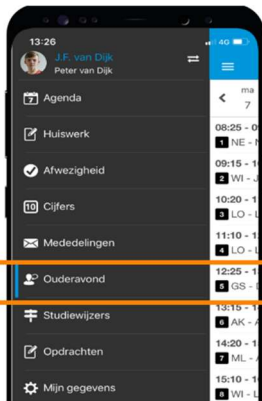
13:26

J.F. van Dijk

Peter van Dijk

Agenda

Huiswerk

Afwezigheid

10 Cijfers

Mededelingen

Ouderavond

Studiewijzers

Opdrachten

Mijn gegevens

40

ma
7

08:25 -
1 NE -

09:15 -
2 WI -

10:20 -
3 LO -

11:10 -
4 LO -

12:25 -
5 GS -

13:15 -
6 AK -

14:20 -
7 ML -

15:10 -
8 WI -